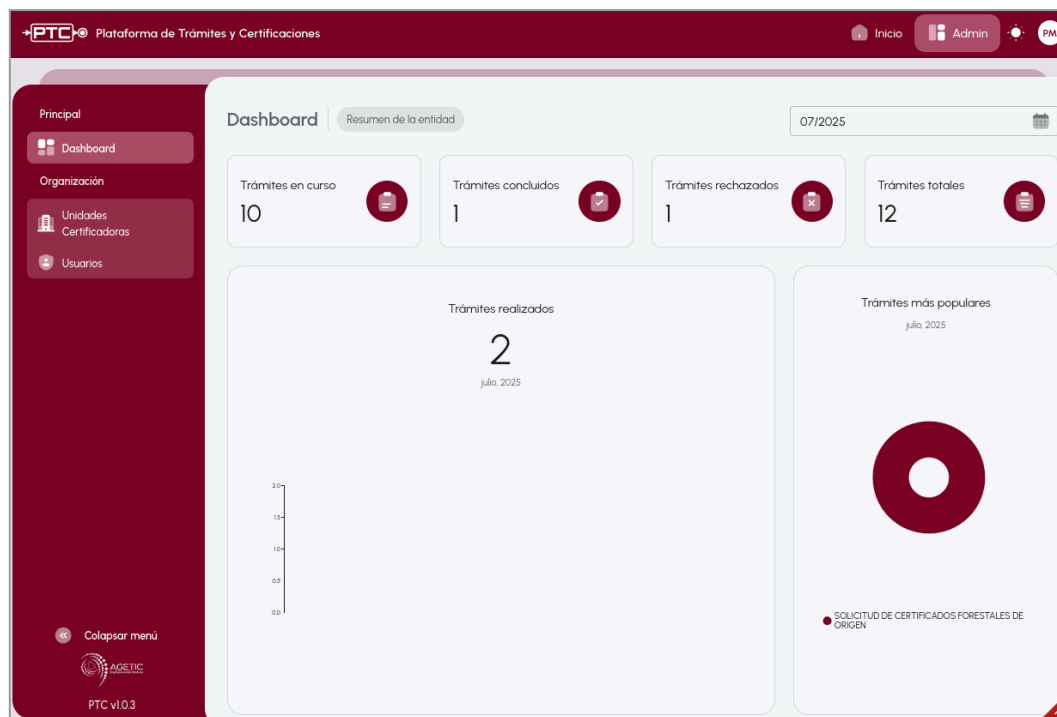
PTC Plataforma de Trámites y Certificaciones

Inicio Admin PM

Principal

Dashboard

Organización

Unidades Certificadoras

Usuarios

Colapsar menú

AGETIC

PTC v1.0.3

Dashboard Resumen de la entidad

07/2025

Trámites en curso
10

Trámites concluidos
1

Trámites rechazados
1

Trámites totales
12

Trámites realizados
2
julio, 2025

2.0
1.5
1.0
0.5
0.0

Trámites más populares
julio, 2025

SOLICITUD DE CERTIFICADOS FORESTALES DE ORIGEN